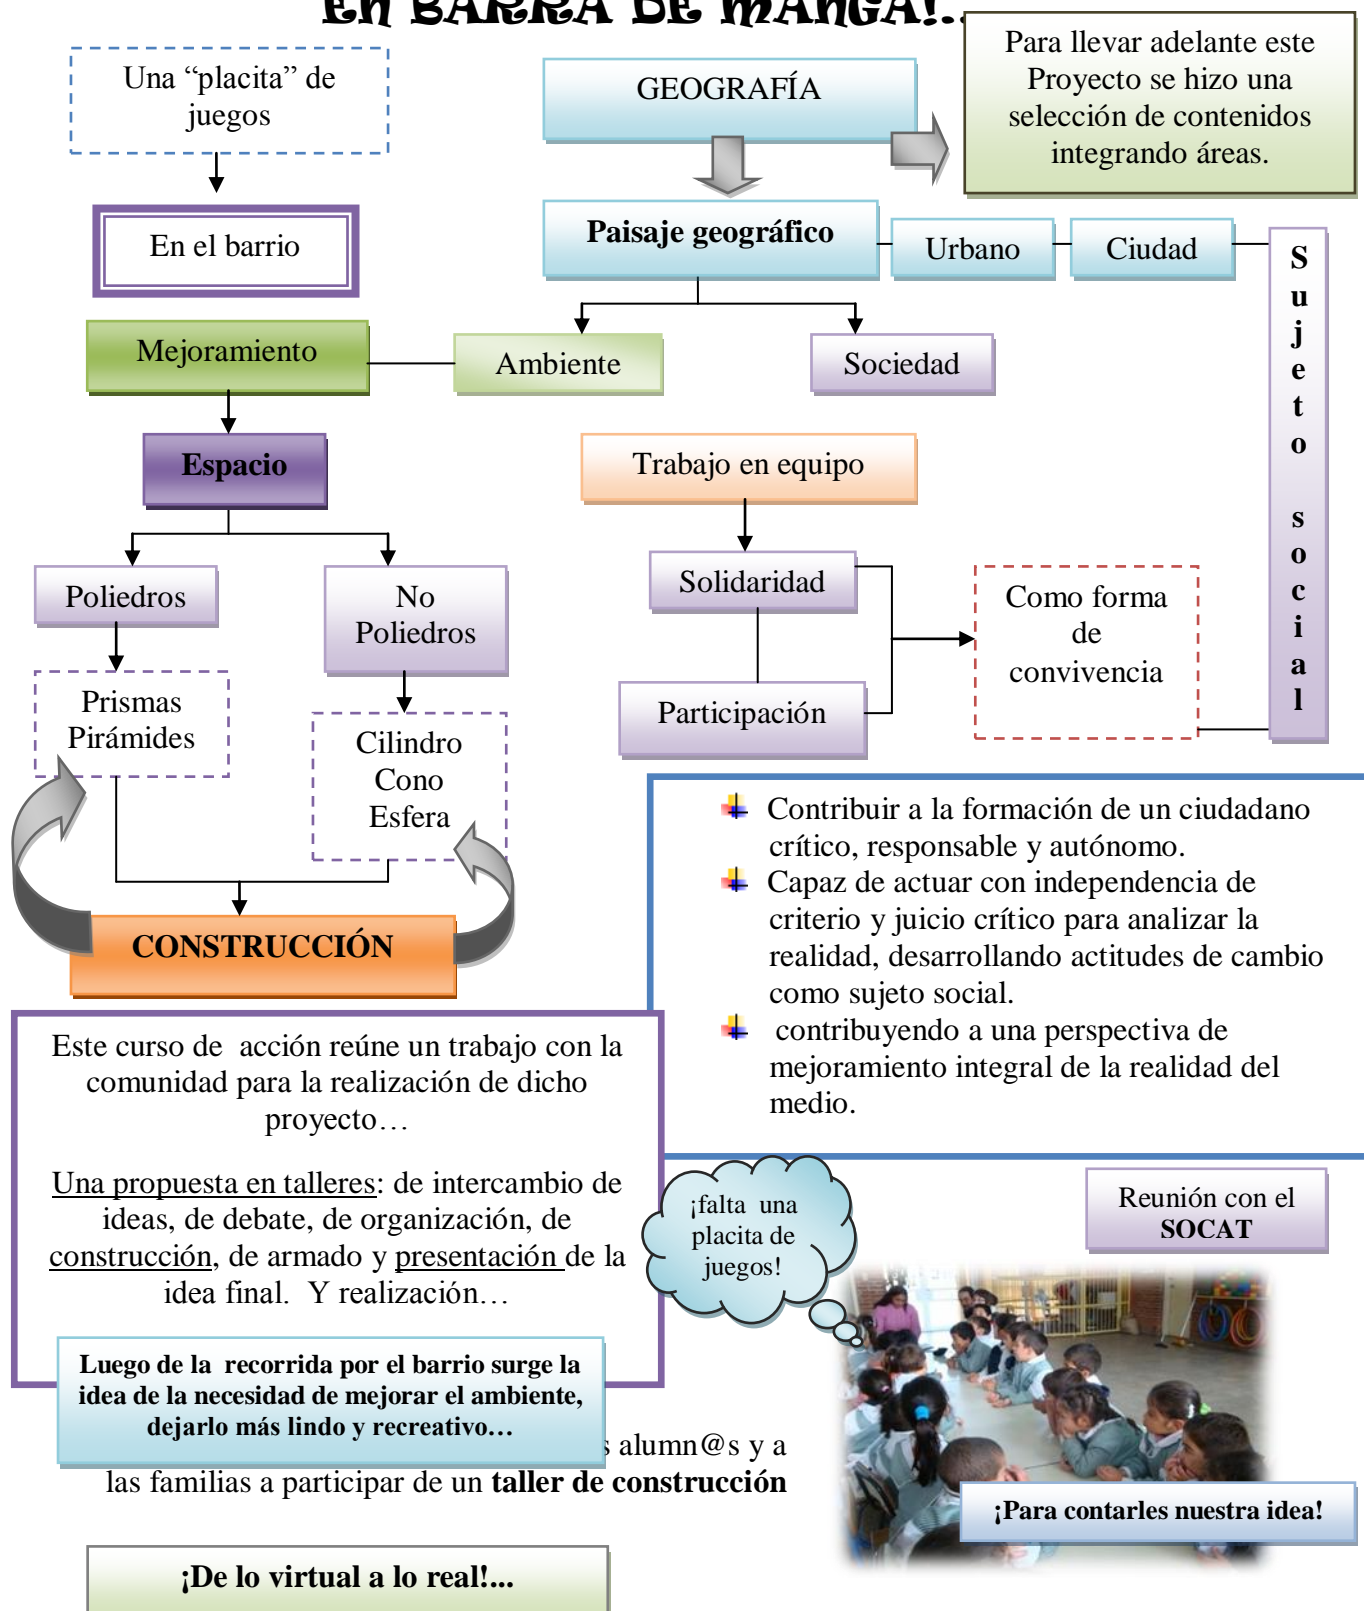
EN BARRA DE MANGA!..

Una “placita” de juegos

GEOGRAFÍA

Para llevar adelante este Proyecto se hizo una selección de contenidos integrando áreas.

En el barrio

Paisaje geográfico

Urbano

Ciudad

S u j e t o s o c i a l

Mejoramiento

Ambiente

Sociedad

Espacio

Trabajo en equipo

Poliedros

No Poliedros

Solidaridad

Como forma de convivencia

Prismas Pirámides

Participación

Cilindro Cono Esfera

Contribuir a la formación de un ciudadano crítico, responsable y autónomo.

Capaz de actuar con independencia de criterio y juicio crítico para analizar la realidad, desarrollando actitudes de cambio como sujeto social.

contribuyendo a una perspectiva de mejoramiento integral de la realidad del medio.

CONSTRUCCIÓN

Este curso de acción reúne un trabajo con la comunidad para la realización de dicho proyecto…

Una propuesta en talleres: de intercambio de ideas, de debate, de organización, de construcción, de armado y presentación de la idea final. Y realización…

¡falta una placita de juegos!

Reunión con el SOCAT

Luego de la recorrida por el barrio surge la idea de la necesidad de mejorar el ambiente, dejarlo más lindo y recreativo…

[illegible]s alumn@s y a las familias a participar de un taller de construcción

¡Para contarles nuestra idea!

¡De lo virtual a lo real!...